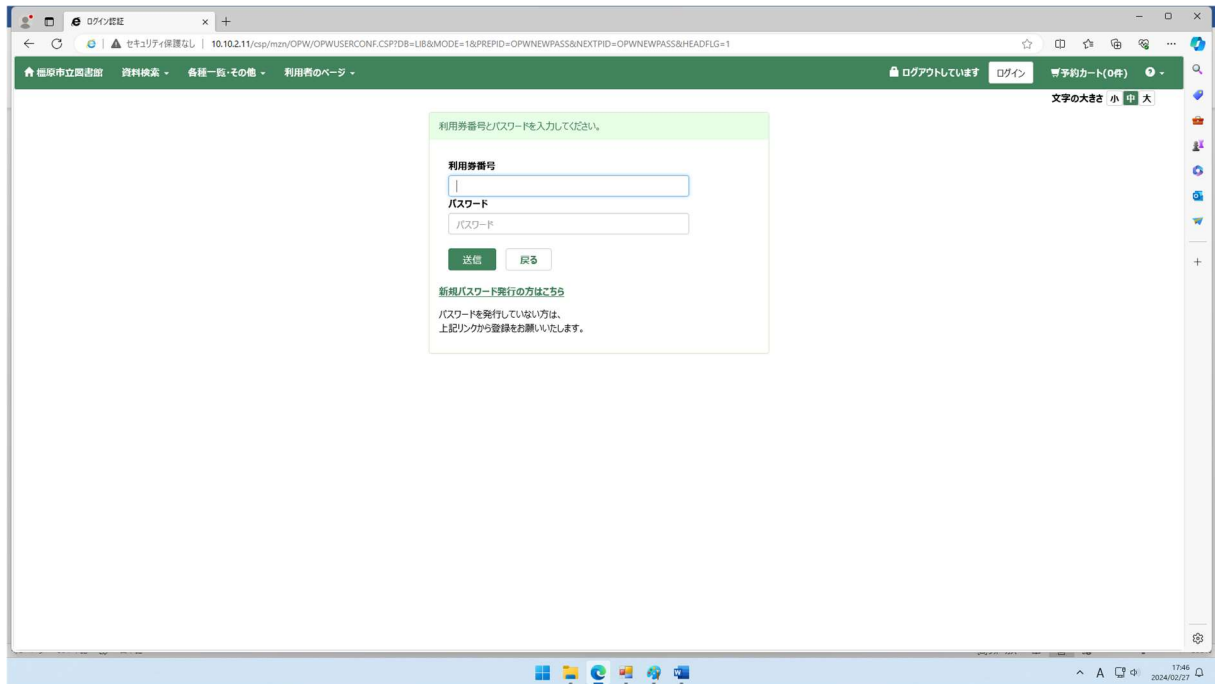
ログイン認証

セキュリティ保護なし | 10.10.2.11/csp/mzn/OPW/OPWUSERCONF.CSP?DB=LIB&MODE=1&PREPID=OPWNEWPASS&NEXTPID=OPWNEWPASS&HEADFLG=1

橿原市立図書館 資料検索 各種一覧・その他 利用者のページ

ログアウトしています ログイン 予約カート(0件)

文字の大きさ 小 中 大

利用券番号とパスワードを入力してください。

利用券番号

パスワード

パスワード

送信 戻る

新規パスワード発行の方はこちら

パスワードを発行していない方は、
上記リンクから登録をお願いいたします。

17:46
2024/02/27